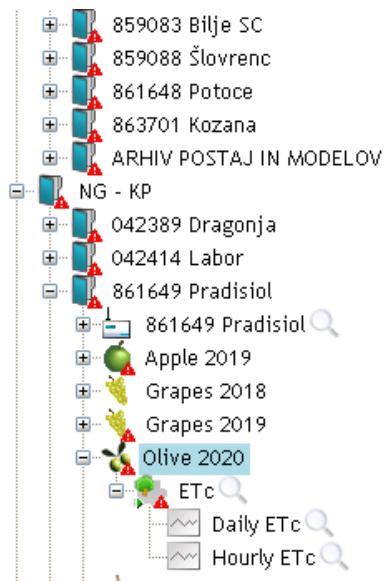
859083 Bilje SC
859088 Šlovrenc
861648 Potoce
863701 Kozana
ARHIV POSTAJ IN MODELOV
NG - KP
042389 Dragonja
042414 Labor
861649 Pradisiol
861649 Pradisiol
Apple 2019
Grapes 2018
Grapes 2019
Olive 2020
ETc
Daily ETc
Hourly ETc